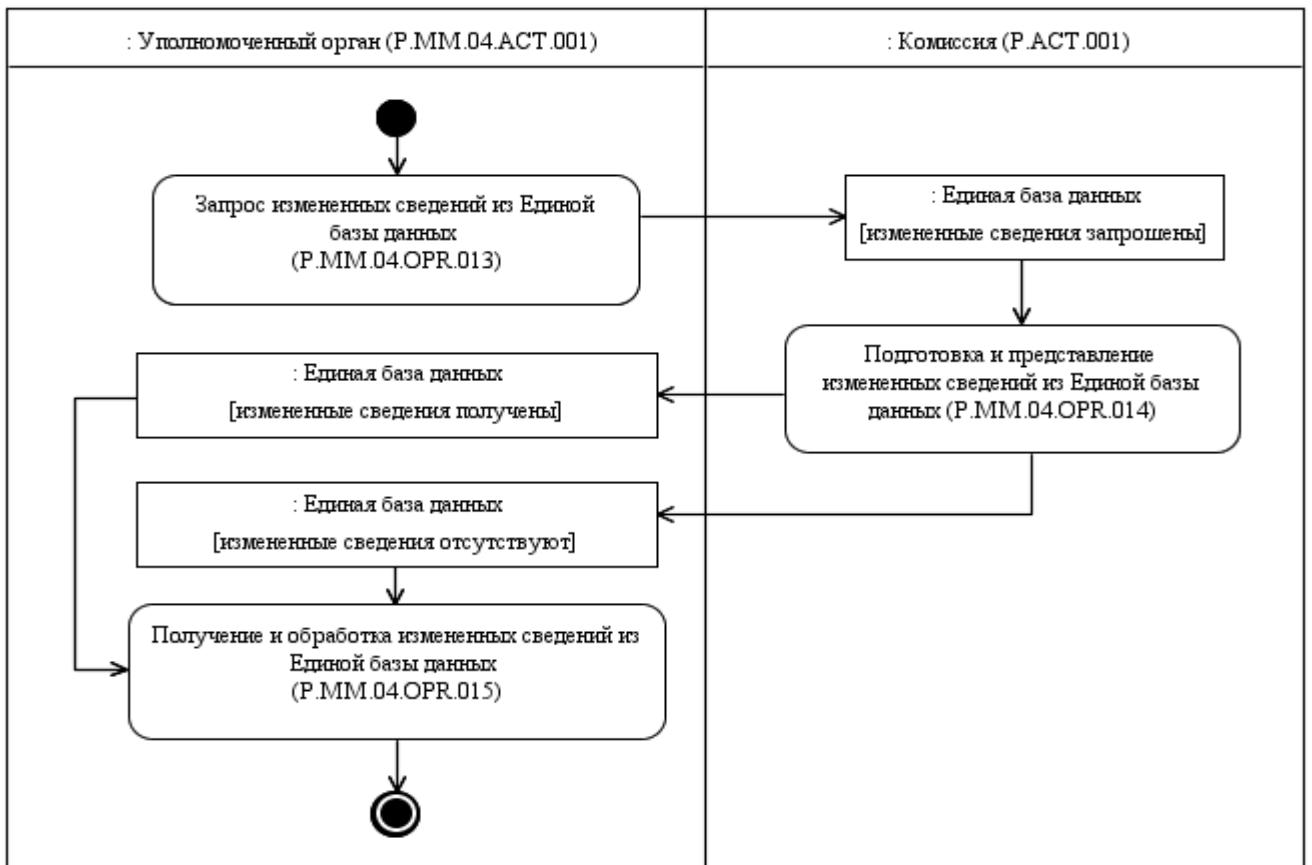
: Уполномоченный орган (P.MM.04.ACT.001)

: Комиссия (P.ACT.001)

Запрос измененных сведений из Единой базы данных (P.MM.04.OPR.013)

: Единая база данных [измененные сведения запрошены]

Подготовка и представление измененных сведений из Единой базы данных (P.MM.04.OPR.014)

: Единая база данных [измененные сведения получены]

: Единая база данных [измененные сведения отсутствуют]

Получение и обработка измененных сведений из Единой базы данных (P.MM.04.OPR.015)